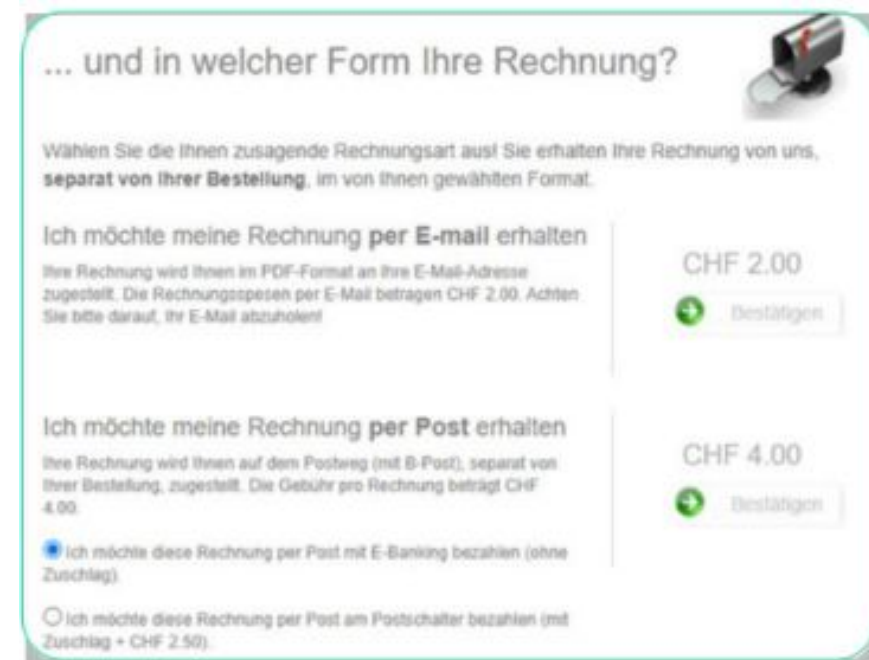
... und in welcher Form Ihre Rechnung?

Wählen Sie die Ihnen zusagende Rechnungsart aus! Sie erhalten Ihre Rechnung von uns, **separat von Ihrer Bestellung**, im von Ihnen gewählten Format.

Ich möchte meine Rechnung **per E-mail** erhalten

Ihre Rechnung wird Ihnen im PDF-Format an Ihre E-Mail-Adresse zugestellt. Die Rechnungsspesen per E-Mail betragen CHF 2.00. Achten Sie bitte darauf, Ihr E-Mail abzuholen!

CHF 2.00

Bestätigen

Ich möchte meine Rechnung **per Post** erhalten

Ihre Rechnung wird Ihnen auf dem Postweg (mit B-Post), separat von Ihrer Bestellung, zugestellt. Die Gebühr pro Rechnung beträgt CHF 4.00.

CHF 4.00

Bestätigen

Ich möchte diese Rechnung per Post mit E-Banking bezahlen (ohne Zuschlag).

Ich möchte diese Rechnung per Post am Postschalter bezahlen (mit Zuschlag + CHF 2.50).